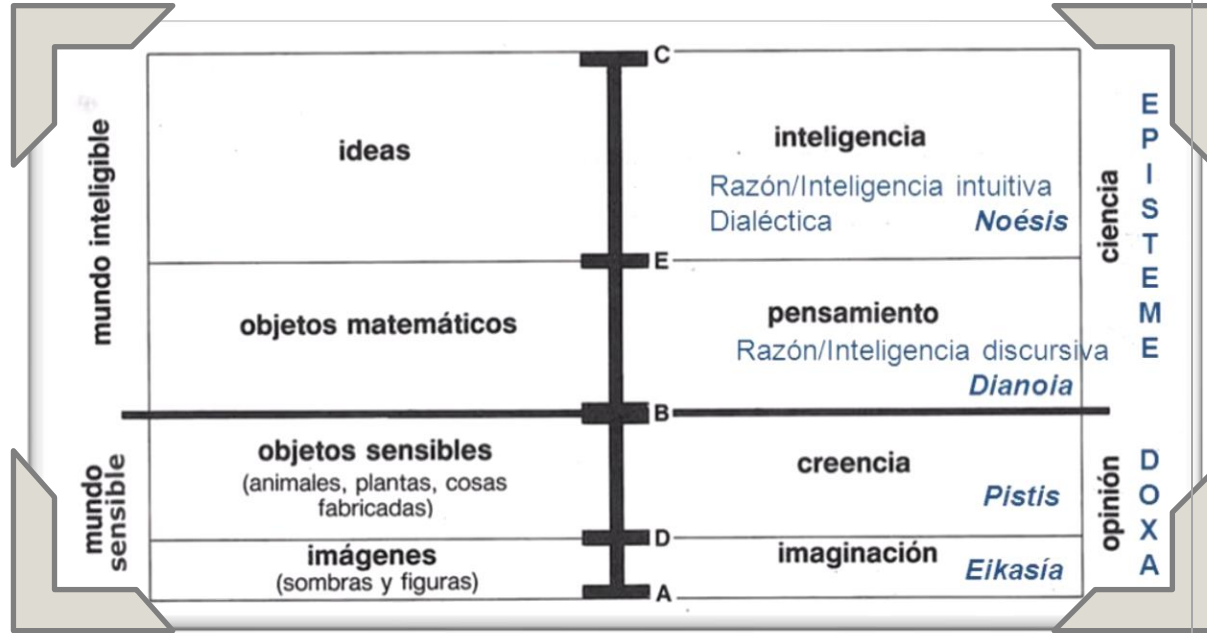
mundo inteligible

ideas

C

inteligencia

Razón/Inteligencia intuitiva
Dialéctica Noésis

ciencia

EPISTEME

E

objetos matemáticos

pensamiento

Razón/Inteligencia discursiva
Dianoia

B

mundo sensible

objetos sensibles
(animales, plantas, cosas fabricadas)

creencia

Pistis

opinión

DOXA

D

imágenes
(sombras y figuras)

imaginación Eikasía

A